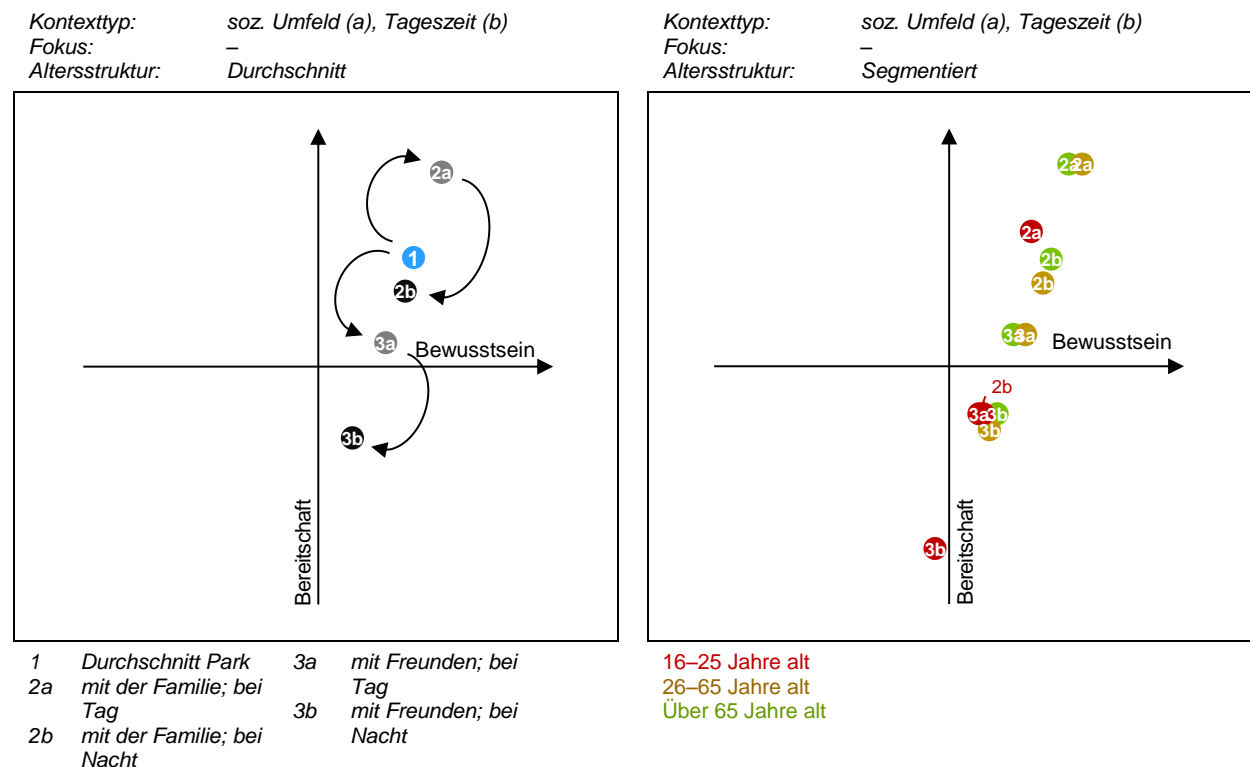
Kontexttyp: soz. Umfeld (a), Tageszeit (b)
Fokus: –
Altersstruktur: Durchschnitt

2a
1
2b
3a
Bewusstsein
3b
Bereitschaft

1 Durchschnitt Park
2a mit der Familie; bei Tag
2b mit der Familie; bei Nacht
3a mit Freunden; bei Tag
3b mit Freunden; bei Nacht

Kontexttyp: soz. Umfeld (a), Tageszeit (b)
Fokus: –
Altersstruktur: Segmentiert

2a2a
2a
2b
2b
3a3a
Bewusstsein
2b
3a3b
3b
3b
Bereitschaft

16–25 Jahre alt
26–65 Jahre alt
Über 65 Jahre alt